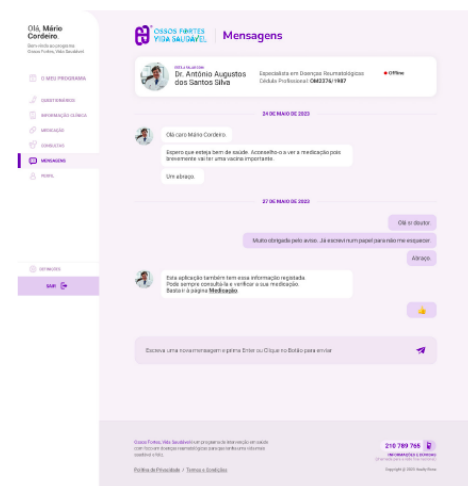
Olá, Mário Cordeiro.
Bem-vindo ao programa Ossos Fortes, Vida Saudável

O MEU PROGRAMA
QUESTIONÁRIOS
INFORMAÇÃO CLÍNICA
MEDICAÇÃO
CONSULTAS
MENSAGENS
PERFIL

DEFINIÇÕES
SAIR

OSSOS FORTES VIDA SAUDÁVEL
Mensagens

ESTÁ A FALAR COM
Dr. Antônio Augustos dos Santos Silva
Especialista em Doenças Reumatológicas
Cédula Profissional: OM2374/1987
Offline

24 DE MAIO DE 2023

Olá caro Mário Cordeiro.

Espero que esteja bem de saúde. Aconselho-o a ver a medicação pois brevemente vai ter uma vacina importante.

Um abraço.

27 DE MAIO DE 2023

Olá sr doutor.

Muito obrigado pelo aviso. Já escrevi num papel para não me esquecer.

Abraço.

Esta aplicação também tem essa informação registada. Pode sempre consultá-la e verificar a sua medicação. Basta ir à página Medicação.

👍

Escreva uma nova mensagem e prima Enter ou Clique no Botão para enviar

Ossos Fortes, Vida Saudável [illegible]

Política de Privacidade | Termos e Condições

210 789 765
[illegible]
Copyright © 2023 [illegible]